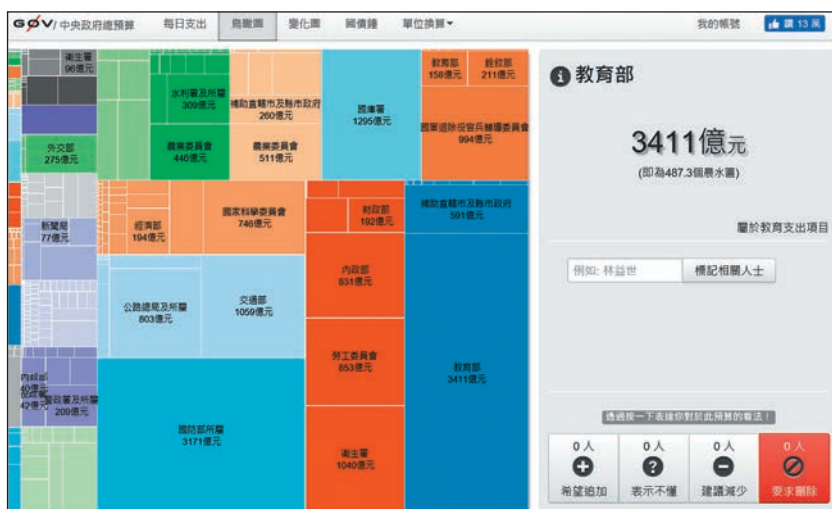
GØV/ 中央政府總預算　每日支出　鳥瞰圖　變化圖　國債鐘　單位換算▾　我的帳號　讚 13 萬

衛生署 96億元

水利署及所屬 309億元

補助直轄市及縣市政府 260億元

國庫署 1295億元

教育部 158億元

經濟部 211億元

國軍退除役官兵輔導委員會 994億元

外交部 275億元

農業委員會 440億元

農業委員會 511億元

新聞局 77億元

經濟部 194億元

國家科學委員會 746億元

財政部 182億元

補助直轄市及縣市政府 591億元

內政部 831億元

公路總局及所屬 803億元

交通部 1059億元

勞工委員會 853億元

教育部 3411億元

內政部 40億元

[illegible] 42億元

警政署及所屬 209億元

國防部所屬 3171億元

衛生署 1040億元

教育部

3411億元

(即為487.3個晨水圖)

屬於教育支出項目

例如: 林益世　標記相關人士

透過按一下表達你對於此預算的看法！

0人 希望追加

0人 表示不懂

0人 建議減少

0人 要求刪除